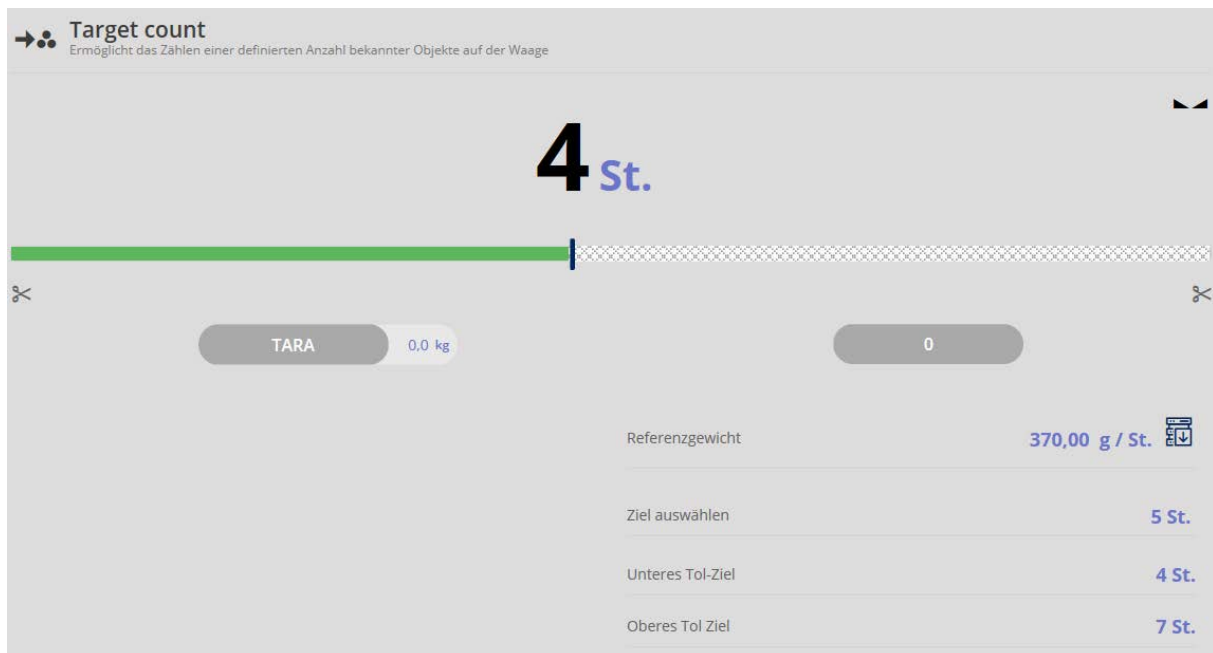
Target count
Ermöglicht das Zählen einer definierten Anzahl bekannter Objekte auf der Waage

4 St.

TARA 0,0 kg

0

Referenzgewicht 370,00 g / St.

Ziel auswählen 5 St.

Unteres Tol-Ziel 4 St.

Oberes Tol Ziel 7 St.